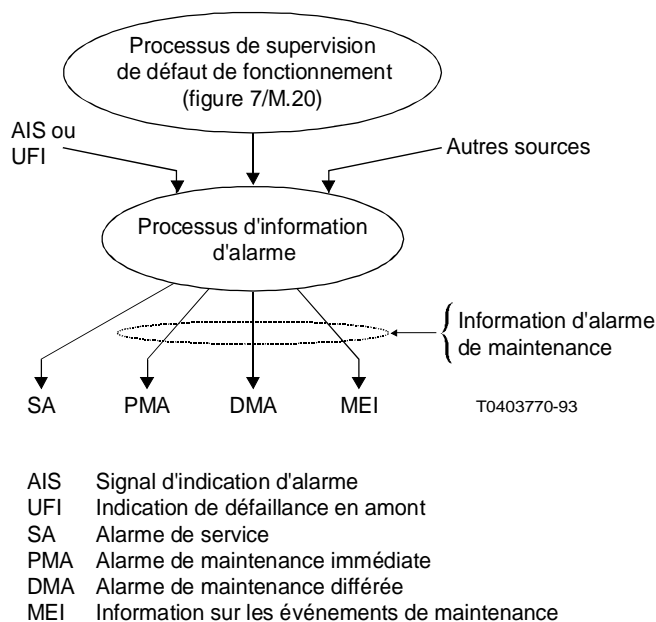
Processus de supervision de défaut de fonctionnement (figure 7/M.20)

AIS ou UFI

Autres sources

Processus d'information d'alarme

Information d'alarme de maintenance

SA PMA DMA MEI

T0403770-93

AIS Signal d'indication d'alarme
UFI Indication de défaillance en amont
SA Alarme de service
PMA Alarme de maintenance immédiate
DMA Alarme de maintenance différée
MEI Information sur les événements de maintenance